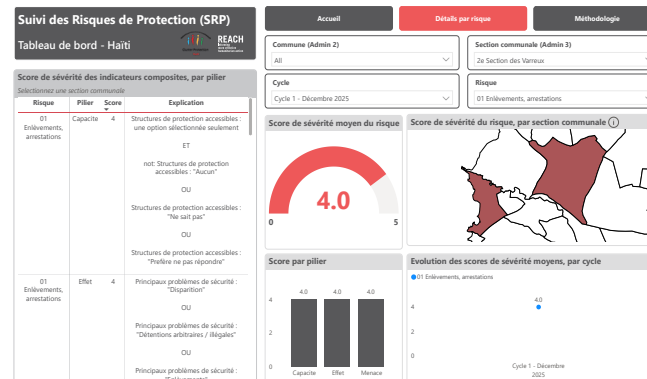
Suivi des Risques de Protection (SRP)

Tableau de bord - Haïti

REACH

Accueil

Détails par risque

Méthodologie

Score de sévérité des indicateurs composites, par pilier

Selectionnez une section communale

| Risque | Pilier | Score | Explication |
|---|---|---|---|
| 01 Enlèvements, arrestations | Capacite | 4 | Structures de protection accessibles : une option sélectionnée seulement ET not: Structures de protection accessibles : "Aucun" OU Structures de protection accessibles : "Ne sait pas" OU Structures de protection accessibles : "Préfère ne pas répondre" |
| 01 Enlèvements, arrestations | Effet | 4 | Principaux problèmes de sécurité : "Disparition" OU Principaux problèmes de sécurité : "Détentions arbitraires / illégales" OU Principaux problèmes de sécurité : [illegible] |

Commune (Admin 2)

All

Section communale (Admin 3)

2e Section des Varreux

Cycle

Cycle 1 - Décembre 2025

Risque

01 Enlèvements, arrestations

Score de sévérité moyen du risque

4.0

0

5

Score de sévérité du risque, par section communale

Score par pilier

4

4.0

4.0

4.0

Capacite

Effet

Menace

Evolution des scores de sévérité moyens, par cycle

01 Enlèvements, arrestations

4

4.0

Cycle 1 - Décembre 2025